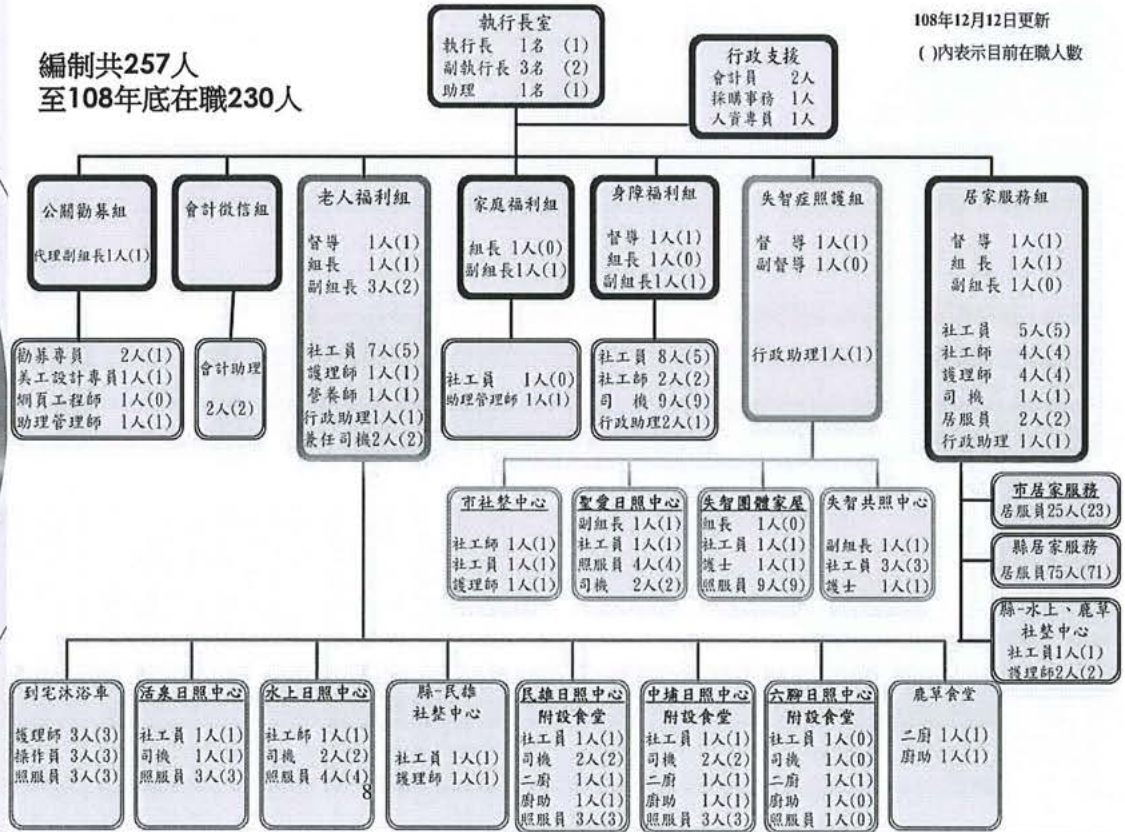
編制共257人
至108年底在職230人

108年12月12日更新
( )內表示目前在職人數

執行長室
執行長 1名 (1)
副執行長 3名 (2)
助理 1名 (1)

行政支援
會計員 2人
採購事務 1人
人資專員 1人

公關勸募組
代理副組長1人(1)

勸募專員 2人(1)
美工設計專員1人(1)
網頁工程師 1人(0)
助理管理師 1人(1)

會計徵信組

會計助理
2人(2)

老人福利組
督導 1人(1)
組長 1人(1)
副組長 3人(2)

社工員 7人(5)
護理師 1人(1)
營養師 1人(1)
行政助理1人(1)
兼任司機2人(2)

家庭福利組
組長 1人(0)
副組長1人(1)

社工員 1人(0)
助理管理師 1人(1)

身障福利組
督導 1人(1)
組長 1人(0)
副組長1人(1)

社工員 8人(5)
社工師 2人(2)
司機 9人(9)
行政助理2人(1)

失智症照護組
督導 1人(1)
副督導 1人(0)

行政助理1人(1)

居家服務組
督導 1人(1)
組長 1人(1)
副組長 1人(0)

社工員 5人(5)
社工師 4人(4)
護理師 4人(4)
司機 1人(1)
居服員 2人(2)
行政助理 1人(1)

市居家服務
居服員25人(23)

縣居家服務
居服員75人(71)

縣-水上、鹿草社整中心
社工員1人(1)
護理師2人(2)

市社整中心
社工師 1人(1)
社工員 1人(1)
護理師 1人(1)

聖愛日照中心
副組長 1人(1)
社工員 1人(1)
照服員 4人(4)
司機 2人(2)

失智團體家屋
組長 1人(0)
社工員 1人(1)
護士 1人(1)
照服員 9人(9)

失智共照中心
副組長 1人(1)
社工員 3人(3)
護士 1人(1)

到宅沐浴車
護理師 3人(3)
操作員 3人(3)
照服員 3人(3)

活泉日照中心
社工員 1人(1)
司機 1人(1)
照服員 3人(3)

水上日照中心
社工師 1人(1)
司機 2人(2)
照服員 4人(4)

縣-民雄社整中心
社工員 1人(1)
護理師 1人(1)

民雄日照中心附設食堂
社工員 1人(1)
司機 2人(2)
二廚 1人(1)
廚助 1人(1)
照服員 3人(3)

中埔日照中心附設食堂
社工員 1人(1)
司機 2人(2)
二廚 1人(1)
廚助 1人(1)
照服員 3人(3)

六腳日照中心附設食堂
社工員 1人(0)
司機 1人(0)
二廚 1人(1)
廚助 1人(0)
照服員 1人(0)

鹿草食堂
二廚 1人(1)
廚助 1人(1)

8